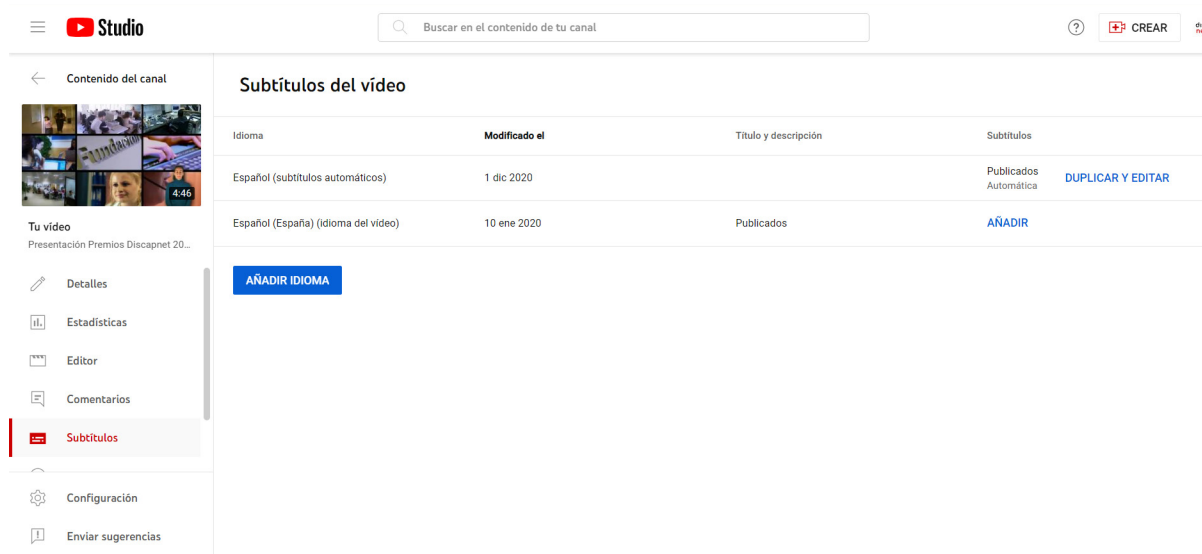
Studio

Buscar en el contenido de tu canal

CREAR

Contenido del canal

4:46

Tu vídeo
Presentación Premios Discapnet 20...

Detalles
Estadísticas
Editor
Comentarios
Subtítulos
Configuración
Enviar sugerencias

Subtítulos del vídeo

| Idioma | Modificado el | Título y descripción | Subtítulos | |
|---|---|---|---|---|
| Español (subtítulos automáticos) | 1 dic 2020 | | Publicados Automática | DUPLICAR Y EDITAR |
| Español (España) (idioma del vídeo) | 10 ene 2020 | Publicados | AÑADIR | |

AÑADIR IDIOMA